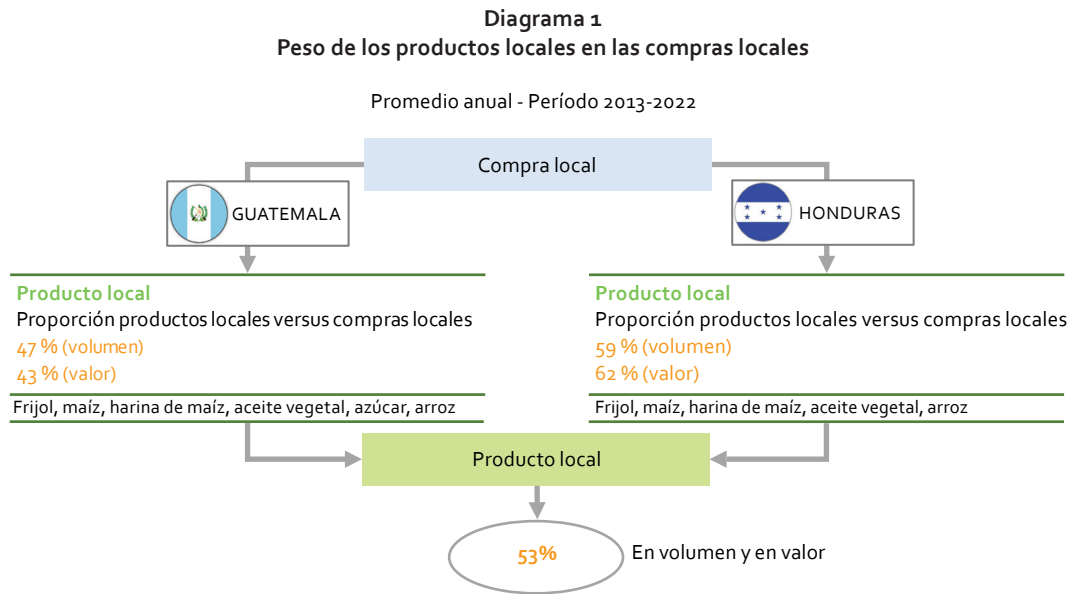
Diagrama 1
Peso de los productos locales en las compras locales

Promedio anual - Período 2013-2022

Compra local

GUATEMALA

HONDURAS

Producto local
Proporción productos locales versus compras locales
47 % (volumen)
43 % (valor)

Frijol, maíz, harina de maíz, aceite vegetal, azúcar, arroz

Producto local
Proporción productos locales versus compras locales
59 % (volumen)
62 % (valor)

Frijol, maíz, harina de maíz, aceite vegetal, arroz

Producto local

53%

En volumen y en valor